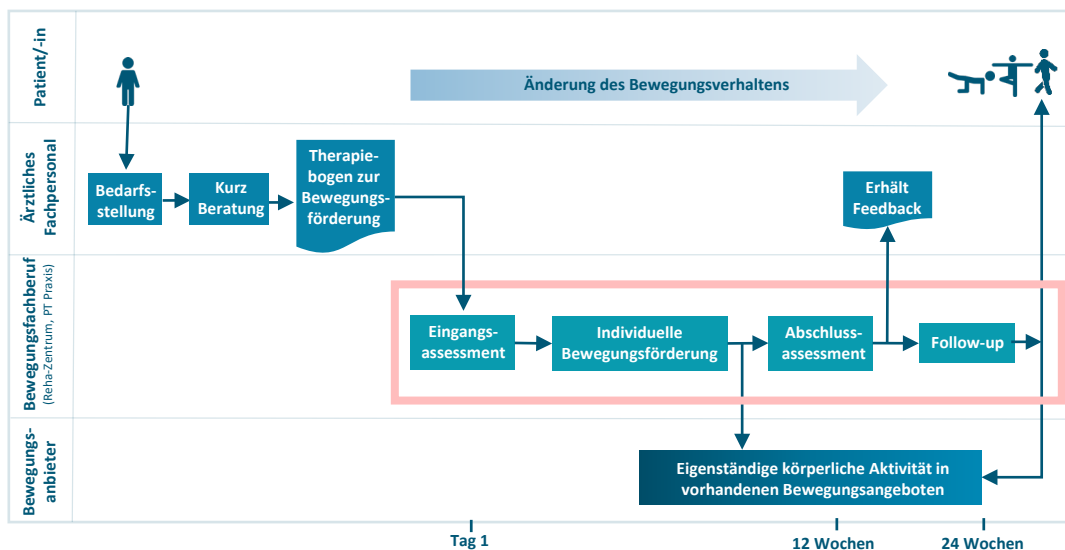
Patient/-in

Änderung des Bewegungsverhaltens

Ärztliches Fachpersonal

Bedarfsstellung

Kurz Beratung

Therapiebogen zur Bewegungsförderung

Erhält Feedback

Bewegungsfachberuf (Reha-Zentrum, PT Praxis)

Eingangsassessment

Individuelle Bewegungsförderung

Abschlussassessment

Follow-up

Bewegungsanbieter

Eigenständige körperliche Aktivität in vorhandenen Bewegungsangeboten

Tag 1

12 Wochen

24 Wochen